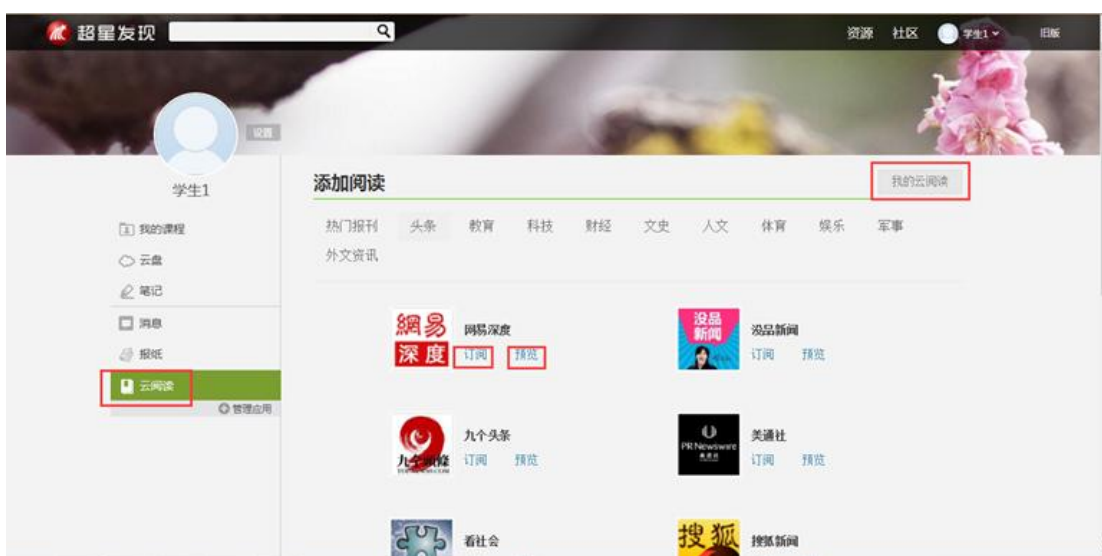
超星发现

资源 社区 学生1 旧版

设置

学生1

我的课程
云盘
笔记
消息
报纸
云阅读
管理应用

添加阅读

我的云阅读

热门报刊 头条 教育 科技 财经 文史 人文 体育 娱乐 军事
外文资讯

網易 深度
网易深度
订阅 预览

没品 新闻
没品新闻
订阅 预览

九个头条
九个头条
订阅 预览

PR Newswire
美通社
订阅 预览

看社会

搜狐
搜狐新闻